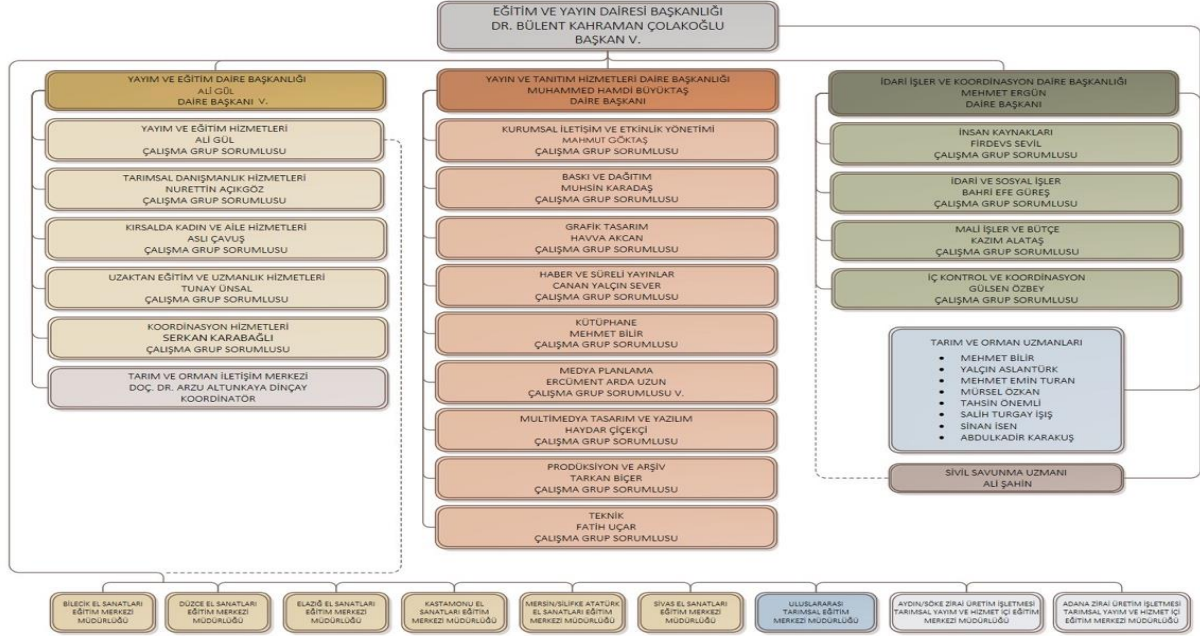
EĞİTİM VE YAYIN DAİRESİ BAŞKANLIĞI
DR. BÜLENT KAHRAMAN ÇOLAKOĞLU
BAŞKAN V.

YAYIM VE EĞİTİM DAİRE BAŞKANLIĞI
ALİ GÜL
DAİRE BAŞKANI V.

YAYIM VE EĞİTİM HİZMETLERİ
ALİ GÜL
ÇALIŞMA GRUP SORUMLUSU

TARIMSAL DANIŞMANLIK HİZMETLERİ
NURETTİN AÇIKGÖZ
ÇALIŞMA GRUP SORUMLUSU

KIRSALDA KADIN VE AİLE HİZMETLERİ
ASLI ÇAVUŞ
ÇALIŞMA GRUP SORUMLUSU

UZAKTAN EĞİTİM VE UZMANLIK HİZMETLERİ
TUNAY ÜNSAL
ÇALIŞMA GRUP SORUMLUSU

KOORDİNASYON HİZMETLERİ
SERKAN KARABAĞLI
ÇALIŞMA GRUP SORUMLUSU

TARIM VE ORMAN İLETİŞİM MERKEZİ
DOÇ. DR. ARZU ALTUNKAYA DİNÇAY
KOORDİNATÖR

YAYIN VE TANITIM HİZMETLERİ DAİRE BAŞKANLIĞI
MUHAMMED HAMDİ BÜYÜKTAŞ
DAİRE BAŞKANI

KURUMSAL İLETİŞİM VE ETKİNLİK YÖNETİMİ
MAHMUT GÖKTAŞ
ÇALIŞMA GRUP SORUMLUSU

BASKI VE DAĞITIM
MUHSİN KARADAŞ
ÇALIŞMA GRUP SORUMLUSU

GRAFİK TASARIM
HAVVA AKCAN
ÇALIŞMA GRUP SORUMLUSU

HABER VE SÜRELİ YAYINLAR
CANAN YALÇIN SEVER
ÇALIŞMA GRUP SORUMLUSU

KÜTÜPHANE
MEHMET BİLİR
ÇALIŞMA GRUP SORUMLUSU

MEDYA PLANLAMA
ERCÜMENT ARDA UZUN
ÇALIŞMA GRUP SORUMLUSU V.

MULTİMEDYA TASARIM VE YAZILIM
HAYDAR ÇİÇEKÇİ
ÇALIŞMA GRUP SORUMLUSU

PRODÜKSİYON VE ARŞİV
TARKAN BİÇER
ÇALIŞMA GRUP SORUMLUSU

TEKNİK
FATİH UÇAR
ÇALIŞMA GRUP SORUMLUSU

İDARİ İŞLER VE KOORDİNASYON DAİRE BAŞKANLIĞI
MEHMET ERGÜN
DAİRE BAŞKANI

İNSAN KAYNAKLARI
FİRDEVS SEVİL
ÇALIŞMA GRUP SORUMLUSU

İDARİ VE SOSYAL İŞLER
BAHRİ EFE GÜREŞ
ÇALIŞMA GRUP SORUMLUSU

MALİ İŞLER VE BÜTÇE
KAZIM ALATAŞ
ÇALIŞMA GRUP SORUMLUSU

İÇ KONTROL VE KOORDİNASYON
GÜLSEN ÖZBEY
ÇALIŞMA GRUP SORUMLUSU

TARIM VE ORMAN UZMANLARI
• MEHMET BİLİR
• YALÇIN ASLANTÜRK
• MEHMET EMİN TURAN
• MÜRSEL ÖZKAN
• TAHSİN ÖNEMLİ
• SALİH TURGAY IŞIŞ
• SİNAN İSEN
• ABDULKADİR KARAKUŞ

SİVİL SAVUNMA UZMANI
ALİ ŞAHİN

BİLECİK EL SANATLARI EĞİTİM MERKEZİ MÜDÜRLÜĞÜ

DÜZCE EL SANATLARI EĞİTİM MERKEZİ MÜDÜRLÜĞÜ

ELAZIĞ EL SANATLARI EĞİTİM MERKEZİ MÜDÜRLÜĞÜ

KASTAMONU EL SANATLARI EĞİTİM MERKEZİ MÜDÜRLÜĞÜ

MERSİN/SİLİFKE ATATÜRK EL SANATLARI EĞİTİM MERKEZİ MÜDÜRLÜĞÜ

SİVAS EL SANATLARI EĞİTİM MERKEZİ MÜDÜRLÜĞÜ

ULUSLARARASI TARIMSAL EĞİTİM MERKEZİ MÜDÜRLÜĞÜ

AYDIN/SÖKE ZİRAİ ÜRETİM İŞLETMESİ TARIMSAL YAYIM VE HİZMET İÇİ EĞİTİM MERKEZİ MÜDÜRLÜĞÜ

ADANA ZİRAİ ÜRETİM İŞLETMESİ TARIMSAL YAYIM VE HİZMET İÇİ EĞİTİM MERKEZİ MÜDÜRLÜĞÜ